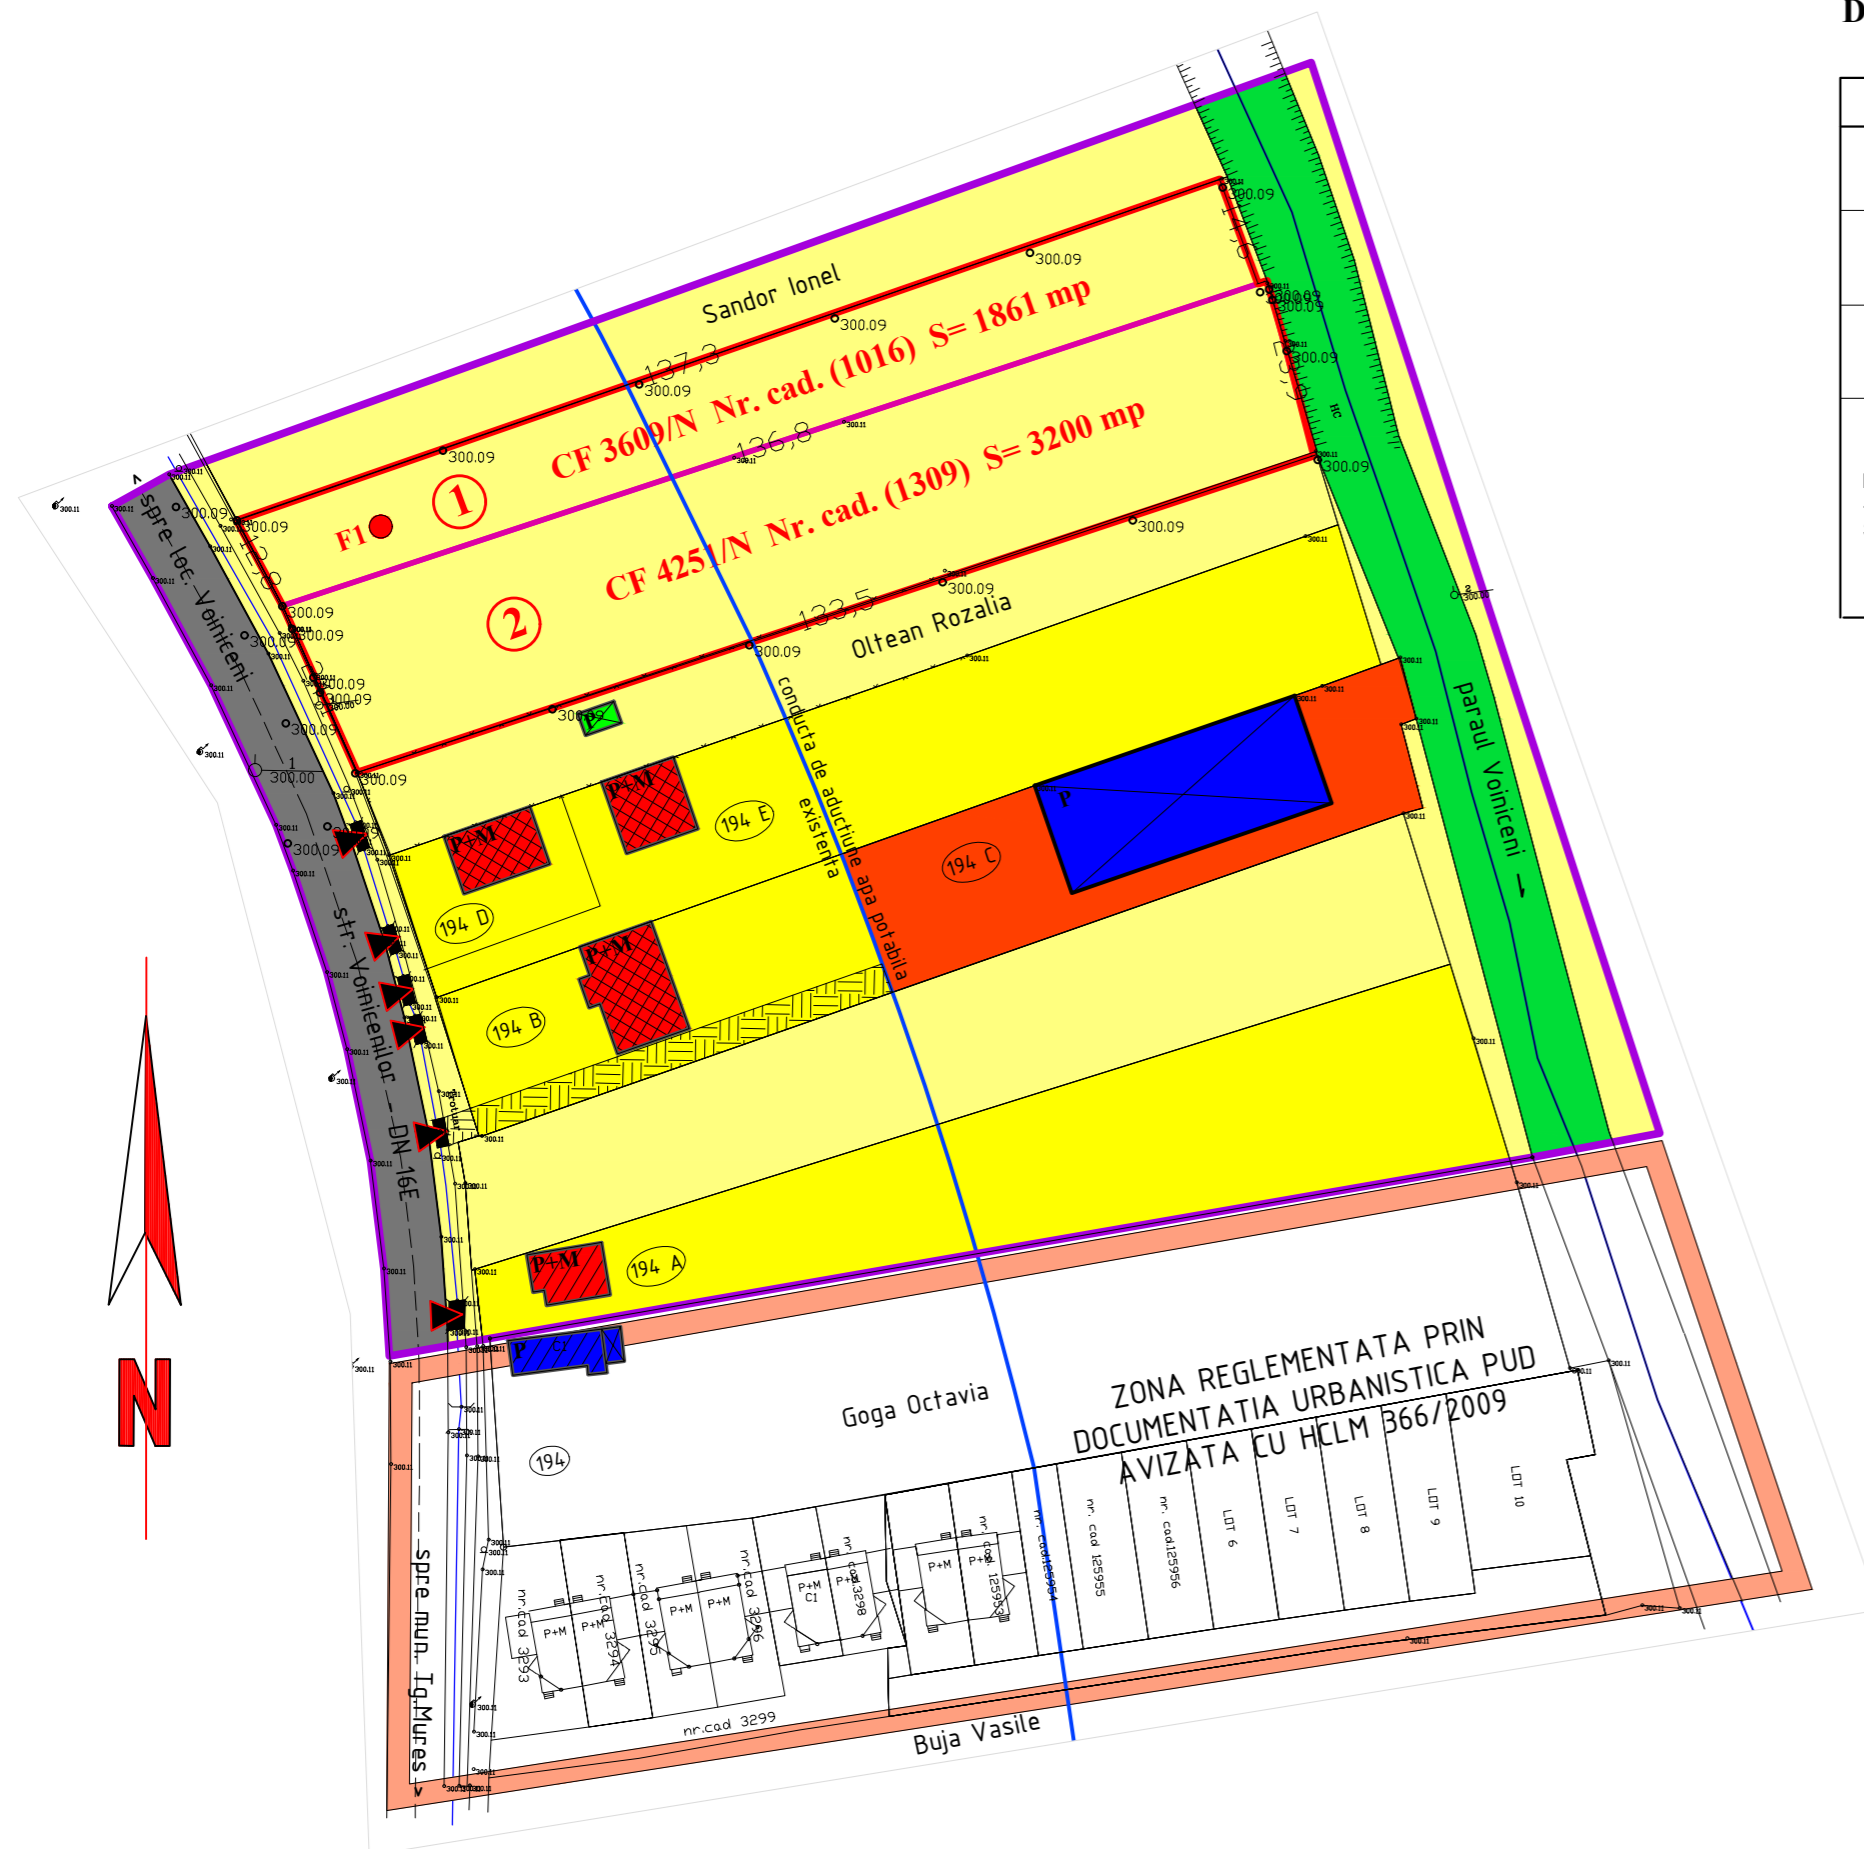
D

Sandor Ionel

300.09

300.09

300.09

137,3

CF 3609/N Nr. cad. (1016) S= 1861 mp

300.09

136,8

CF 4251/N Nr. cad. (1309) S= 3200 mp

300.09

300.09

F1

1

2

300.09

300.09

300.09

300.09

133,5

Oltean Rozalia

300.09

300.09

300.09

300.09

300.09

300.00

300.09

300.09

spre loc. Voiniceni

str. Voinicenilor DN 16E

conducta de aductiune apa potabila existenta

P+M

P+M

194 E

194 D

194 C

P

P+M

194 B

P+M

194 A

paraul Voiniceni

HC

P

Goga Octavia

ZONA REGLEMENTATA PRIN DOCUMENTATIA URBANISTICA PUD AVIZATA CU HCLM 366/2009

194

nr.cad 3293

P+M

P+M

nr.cad 3294

nr.cad 3295

P+M

P+M

nr.cad 3296

P+M C1

P+M

nr.cad 3298

P+M

P+M

nr.cad 125953

nr.cad 125954

nr. cad 125955

nr. cad 125956

LOT 6

LOT 7

LOT 8

LOT 9

LOT 10

nr.cad 3299

Buja Vasile

spre mun. Tg.Mures

N